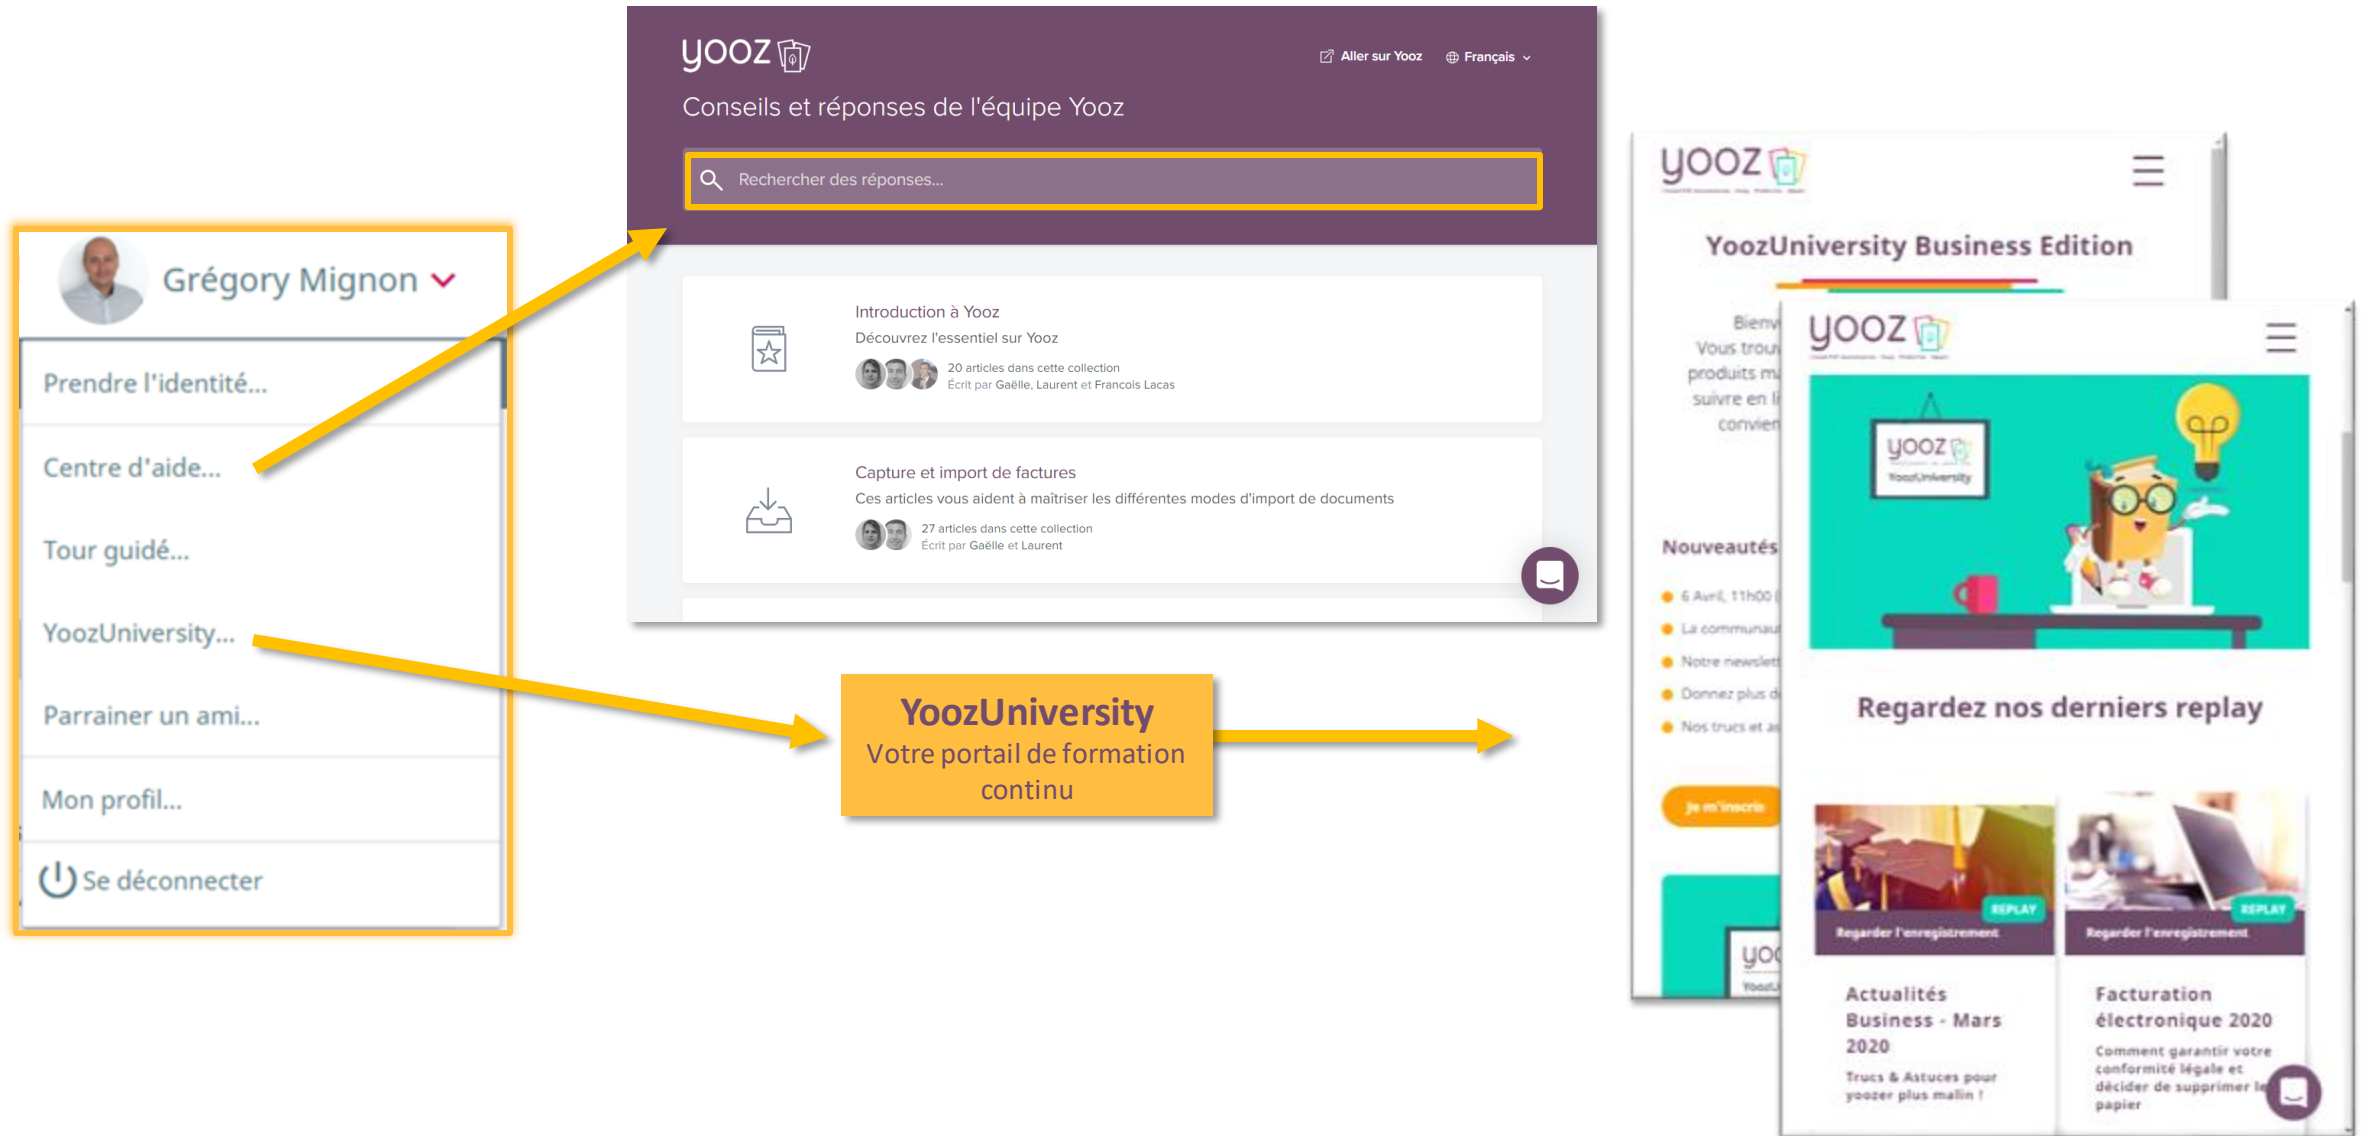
Grégory Mignon

Prendre l'identité...

Centre d'aide...

Tour guidé...

YoozUniversity...

Parrainer un ami...

Mon profil...

Se déconnecter

yooz

Aller sur Yooz

Français

Conseils et réponses de l'équipe Yooz

Rechercher des réponses...

Introduction à Yooz
Découvrez l'essentiel sur Yooz
20 articles dans cette collection
Écrit par Gaëlle, Laurent et Francois Lacas

Capture et import de factures
Ces articles vous aident à maîtriser les différentes modes d'import de documents
27 articles dans cette collection
Écrit par Gaëlle et Laurent

YoozUniversity
Votre portail de formation continu

yooz

YoozUniversity Business Edition

Bienv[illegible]
Vous trou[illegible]
produits m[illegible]
suivre en l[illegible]
convien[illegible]

Nouveautés

6 Avril, 11h00 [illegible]
La communau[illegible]
Notre newslett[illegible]
Donnez plus d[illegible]
Nos trucs et a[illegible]

Je m'inscris

yooz

yooz
YoozUniversity

Regardez nos derniers replay

REPLAY
Regarder l'enregistrement

REPLAY
Regarder l'enregistrement

Actualités Business - Mars 2020
Trucs & Astuces pour yoozer plus malin !

Facturation électronique 2020
Comment garantir votre conformité légale et décider de supprimer le papier